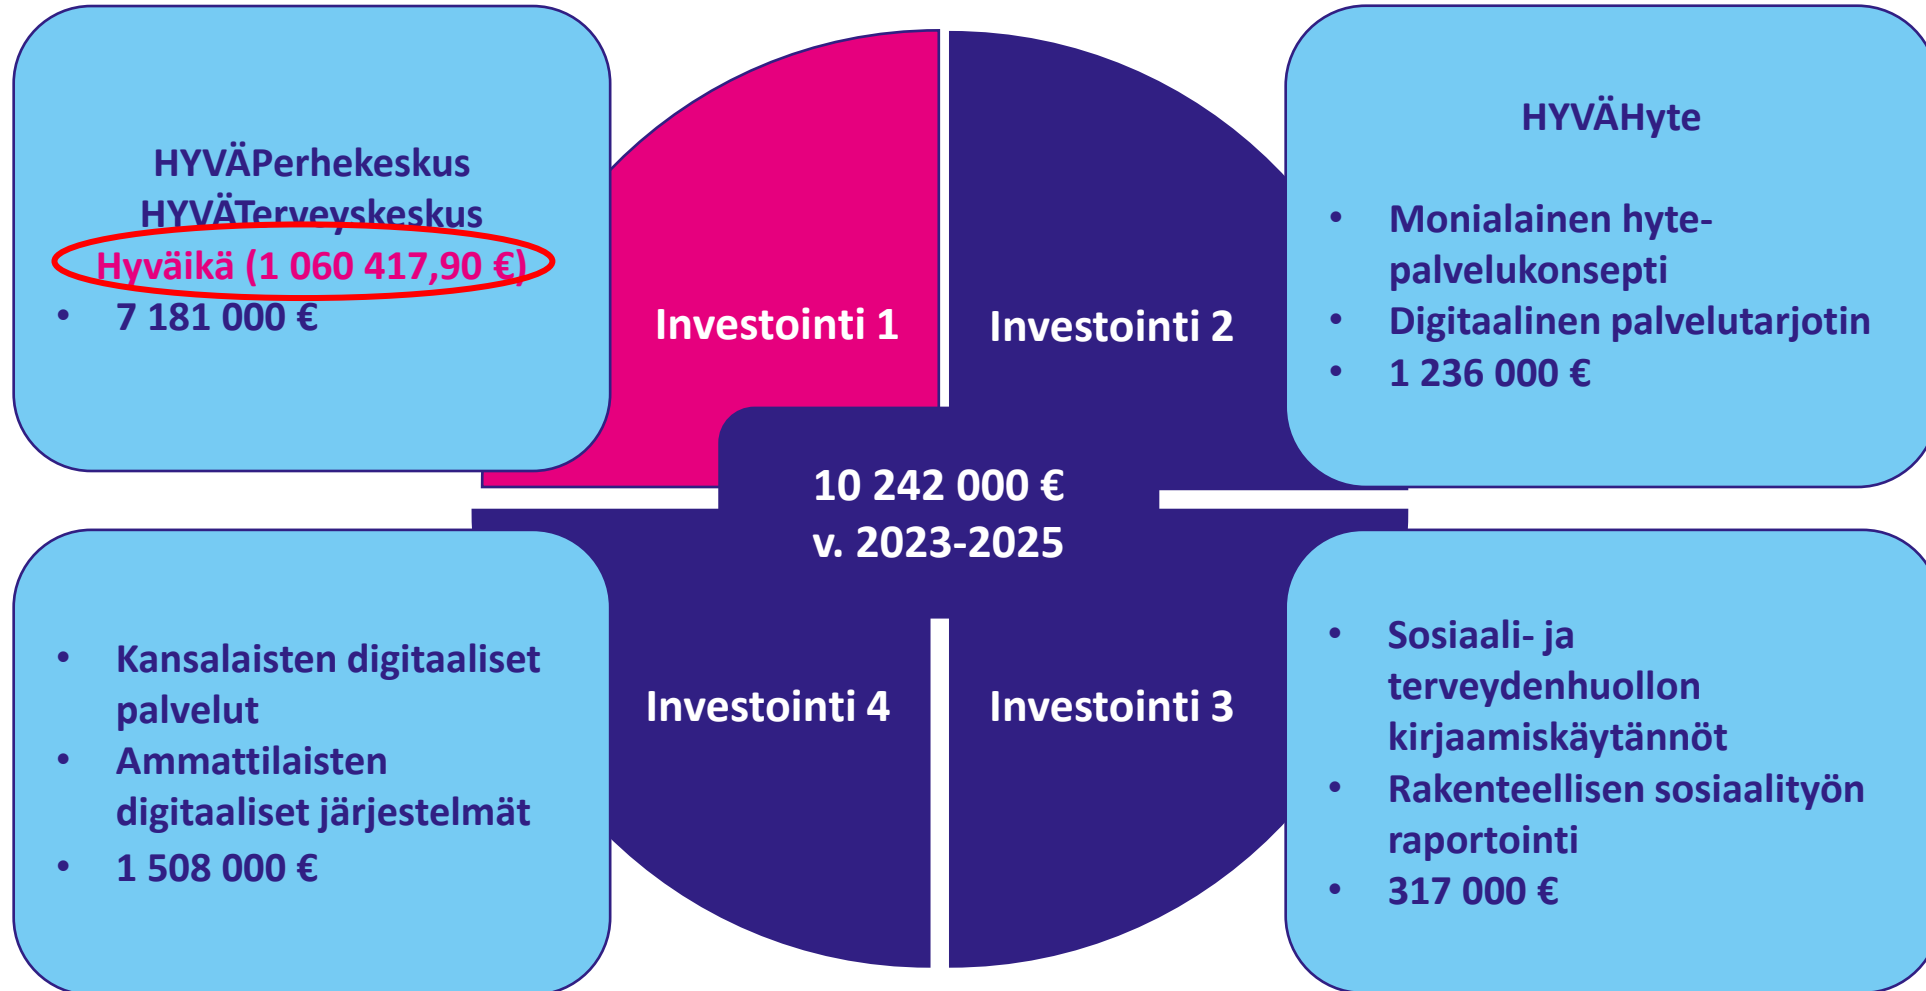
HYVÄPerhekeskus
HYVÄTerveyskeskus
Hyväikä (1 060 417,90 €)

• 7 181 000 €

Investointi 1

Investointi 2

HYVÄHyte

• Monialainen hyte-palvelukonsepti
• Digitaalinen palvelutarjotin
• 1 236 000 €

10 242 000 €
v. 2023-2025

• Kansalaisten digitaaliset palvelut
• Ammattilaisten digitaaliset järjestelmät
• 1 508 000 €

Investointi 4

Investointi 3

• Sosiaali- ja terveydenhuollon kirjaamiskäytännöt
• Rakenteellisen sosiaalityön raportointi
• 317 000 €